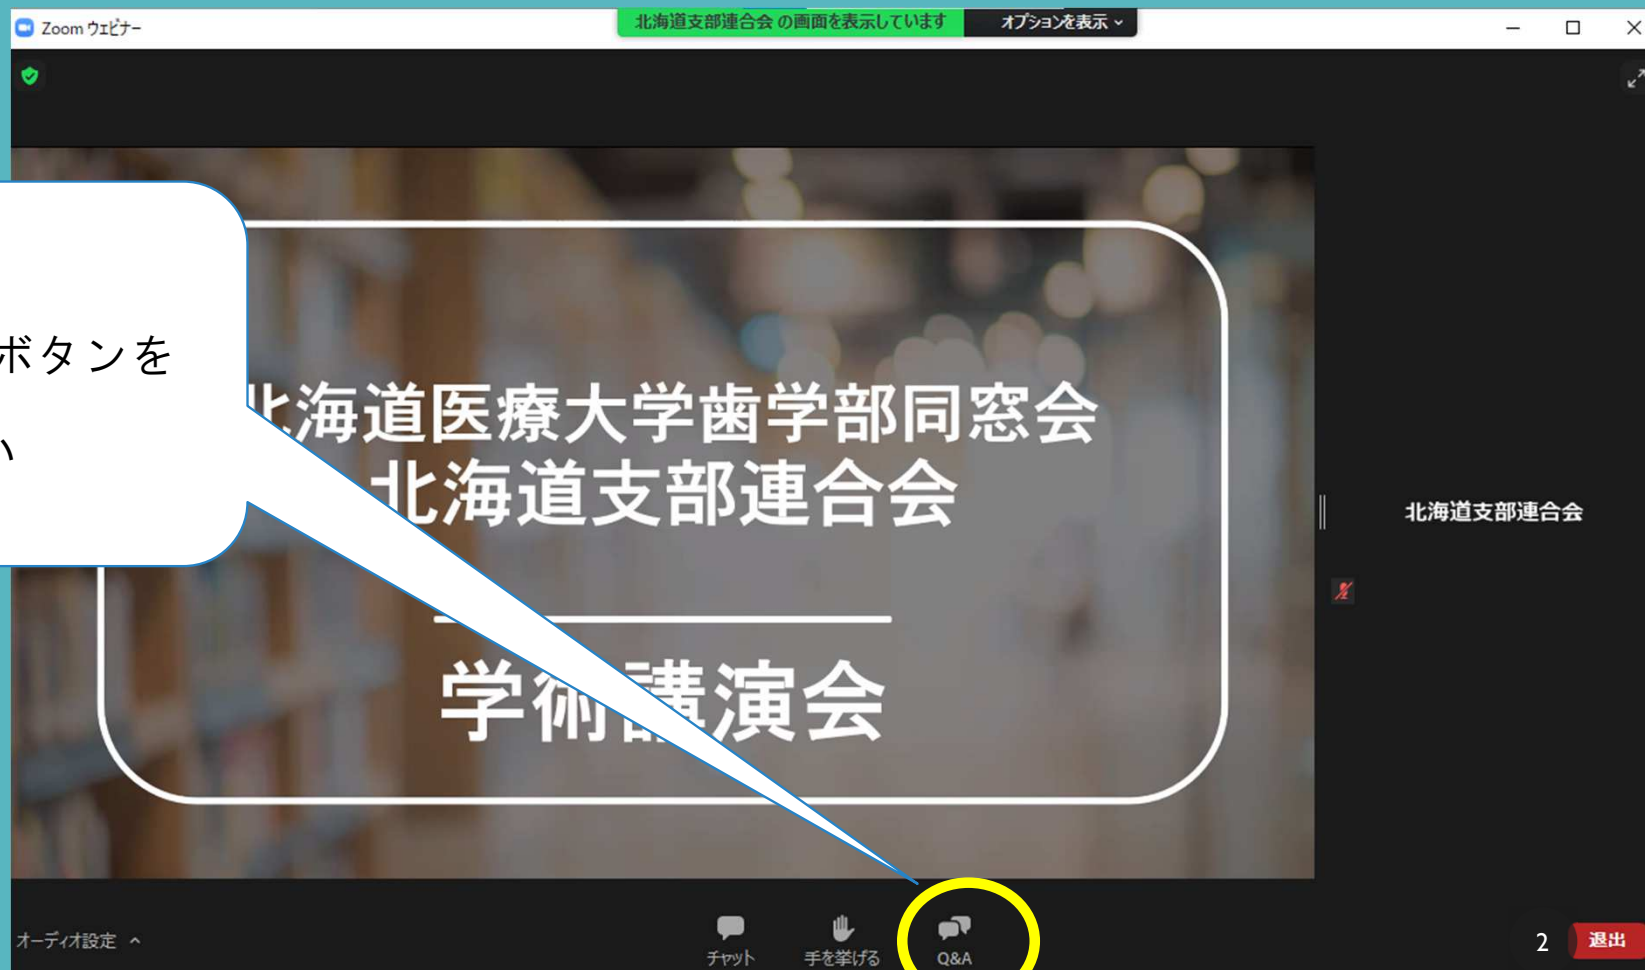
Zoom ウェビナー

北海道支部連合会 の画面を表示しています

オプションを表示

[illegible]ボタンを
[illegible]い

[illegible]海道医療大学歯学部同窓会
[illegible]北海道支部連合会

学術講演会

北海道支部連合会

オーディオ設定

チャット

手を挙げる

Q&A

2

退出